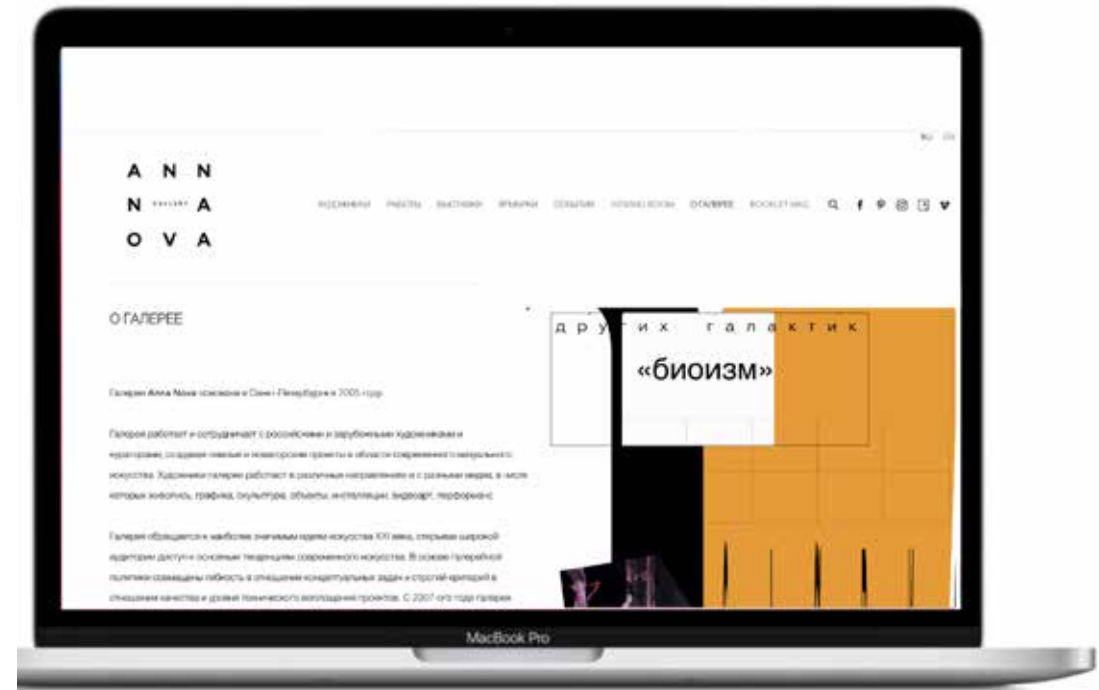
RU EN

A N N
N GALLERY A
O V A

ХУДОЖНИКИ РАБОТЫ ВЫСТАВКИ ЯРМАРКИ СОБЫТИЯ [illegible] О ГАЛЕРЕЕ BOOKLET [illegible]

О ГАЛЕРЕЕ

Галерея Anna Nova основана в Санкт-Петербурге в 2005 году.

Галерея работает и сотрудничает с российскими и зарубежными художниками и кураторами, создавая сменные и новаторские проекты в области современного визуального искусства. Художники галереи работают в различных направлениях и с разными медиа, в числе которых живопись, графика, скульптура, объекты, инсталляции, видеоарт, перформанс.

Галерея обращается к наиболее значимым идеям искусства XXI века, открывая широкой аудитории доступ к основным тенденциям современного искусства. В основе галерейной политики совмещены гибкость в отношении концептуальных задач и строгий критерий в отношении качества и уровня технического воплощения проектов. С 2007 ого года галерея

других галактик

«биоизм»

MacBook Pro